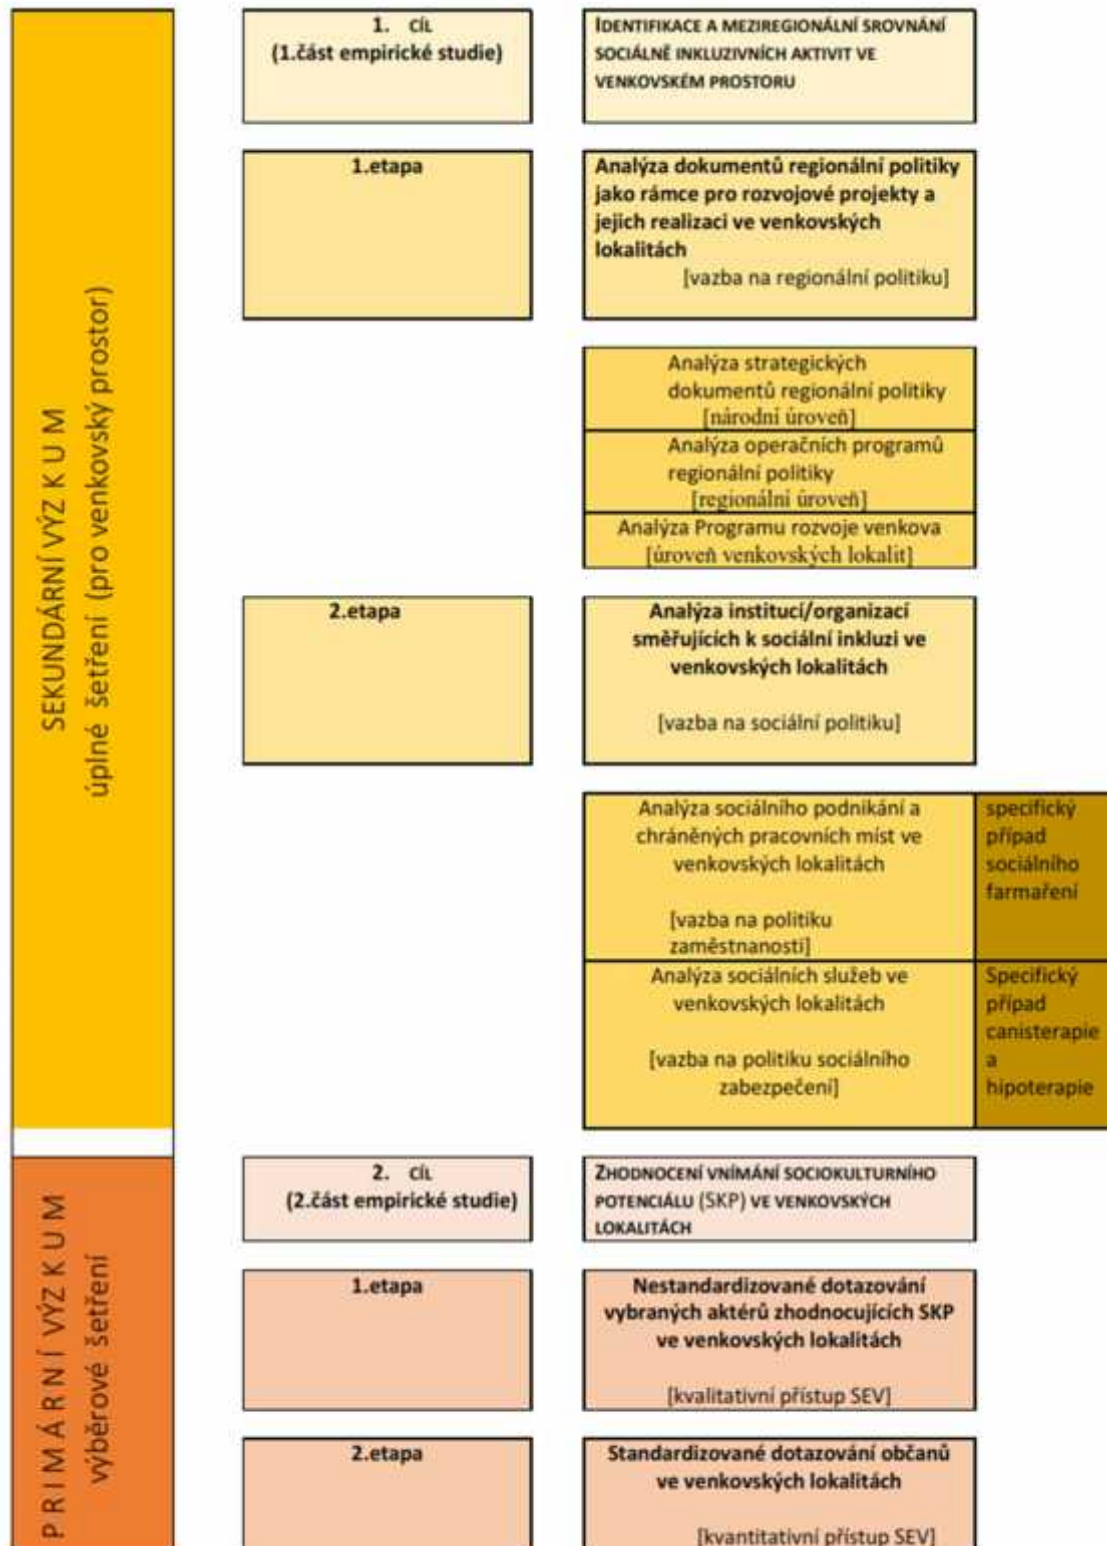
SEKUNDÁRNÍ VÝZ K U M
úplné šetření (pro venkovský prostor)

1. CÍL
(1.část empirické studie)

IDENTIFIKACE A MEZIREGIONÁLNÍ SROVNÁNÍ SOCIÁLNĚ INKLUZIVNÍCH AKTIVIT VE VENKOVSKÉM PROSTORU

1.etapa

Analýza dokumentů regionální politiky jako rámce pro rozvojové projekty a jejich realizaci ve venkovských lokalitách
[vazba na regionální politiku]

Analýza strategických dokumentů regionální politiky
[národní úroveň]

Analýza operačních programů regionální politiky
[regionální úroveň]

Analýza Programu rozvoje venkova
[úroveň venkovských lokalit]

2.etapa

Analýza institucí/organizací směřujících k sociální inkluzi ve venkovských lokalitách

[vazba na sociální politiku]

Analýza sociálního podnikání a chráněných pracovních míst ve venkovských lokalitách

[vazba na politiku zaměstnanosti]

specifický případ sociálního farmaření

Analýza sociálních služeb ve venkovských lokalitách

[vazba na politiku sociálního zabezpečení]

Specifický případ canisterapie a hipoterapie

P R I M Á R N Í VÝZ K U M
výběrové šetření

2. CÍL
(2.část empirické studie)

ZHODNOCENÍ VNÍMÁNÍ SOCIOKULTURNÍHO POTENCIÁLU (SKP) VE VENKOVSKÝCH LOKALITÁCH

1.etapa

Nestandardizované dotazování vybraných aktérů zhodnocujících SKP ve venkovských lokalitách

[kvalitativní přístup SEV]

2.etapa

Standardizované dotazování občanů ve venkovských lokalitách

[kvantitativní přístup SEV]